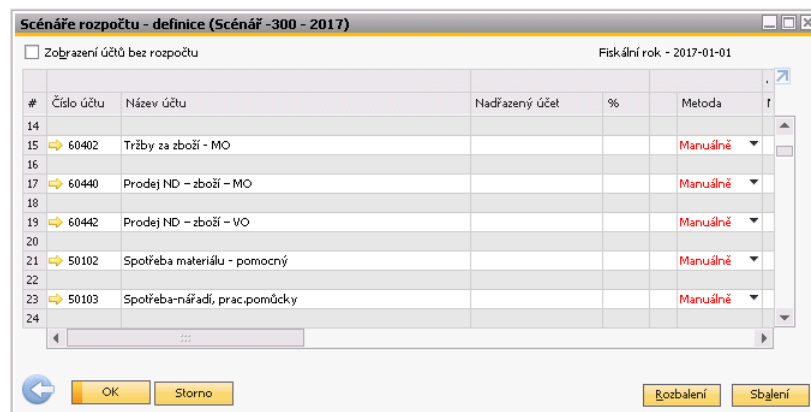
Scénáře rozpočtu - definice (Scénář -300 - 2017)

Zobrazení účtů bez rozpočtu

Fiskální rok - 2017-01-01

| # | Číslo účtu | Název účtu | Nadřazený účet | % | Metoda |
|---|---|---|---|---|---|
| 14 | | | | | |
| 15 | 60402 | Tržby za zboží - MO | | | Manuálně |
| 16 | | | | | |
| 17 | 60440 | Prodej ND – zboží – MO | | | Manuálně |
| 18 | | | | | |
| 19 | 60442 | Prodej ND – zboží – VO | | | Manuálně |
| 20 | | | | | |
| 21 | 50102 | Spotřeba materiálu - pomocný | | | Manuálně |
| 22 | | | | | |
| 23 | 50103 | Spotřeba-nářadí, prac.pomůcky | | | Manuálně |
| 24 | | | | | |

OK Storno Rozbalení Sbalení